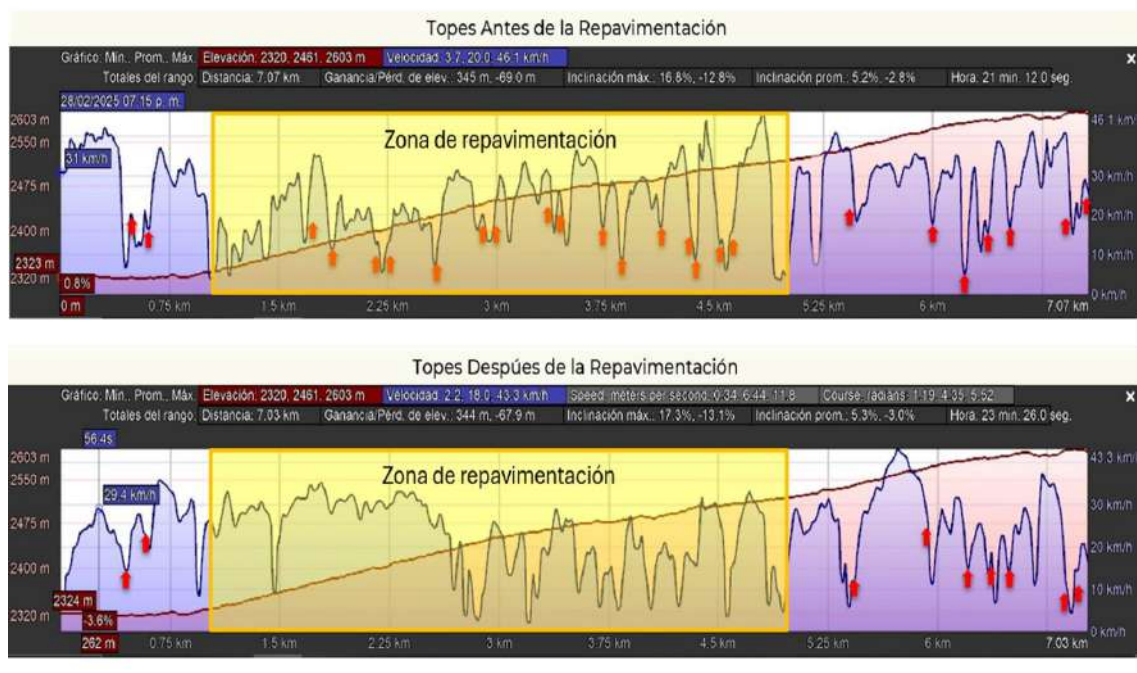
Topes Antes de la Repavimentación

Gráfico: Mín., Prom., Máx. Elevación: 2320, 2461, 2603 m Velocidad: 3.7, 20.0, 46.1 km/h

Totales del rango: Distancia: 7.07 km Ganancia/Pérd. de elev.: 345 m, -69.0 m Inclinación máx.: 16.8%, -12.8% Inclinación prom.: 5.2%, -2.8% Hora: 21 min. 12.0 seg.

28/02/2025 07:15 p. m.

2603 m
2550 m
2475 m
2400 m
2323 m
2320 m
31 km/h
0.8%
Zona de repavimentación
46.1 km/h
30 km/h
20 km/h
10 km/h
0 km/h
0 m 0.75 km 1.5 km 2.25 km 3 km 3.75 km 4.5 km 5.25 km 6 km 7.07 km

Topes Después de la Repavimentación

Gráfico: Mín., Prom., Máx. Elevación: 2320, 2461, 2603 m Velocidad: 2.2, 18.0, 43.3 km/h Speed: meters per second: 0.34, 6.44, 11.8 Course: radians: 1.19, 4.35, 5.52

Totales del rango: Distancia: 7.03 km Ganancia/Pérd. de elev.: 344 m, -67.9 m Inclinación máx.: 17.3%, -13.1% Inclinación prom.: 5.3%, -3.0% Hora: 23 min. 26.0 seg.

56.4s

2603 m
2550 m
2475 m
2400 m
2324 m
2320 m
29.4 km/h
-3.6%
Zona de repavimentación
43.3 km/h
30 km/h
20 km/h
10 km/h
0 km/h
262 m 0.75 km 1.5 km 2.25 km 3 km 3.75 km 4.5 km 5.25 km 6 km 7.03 km